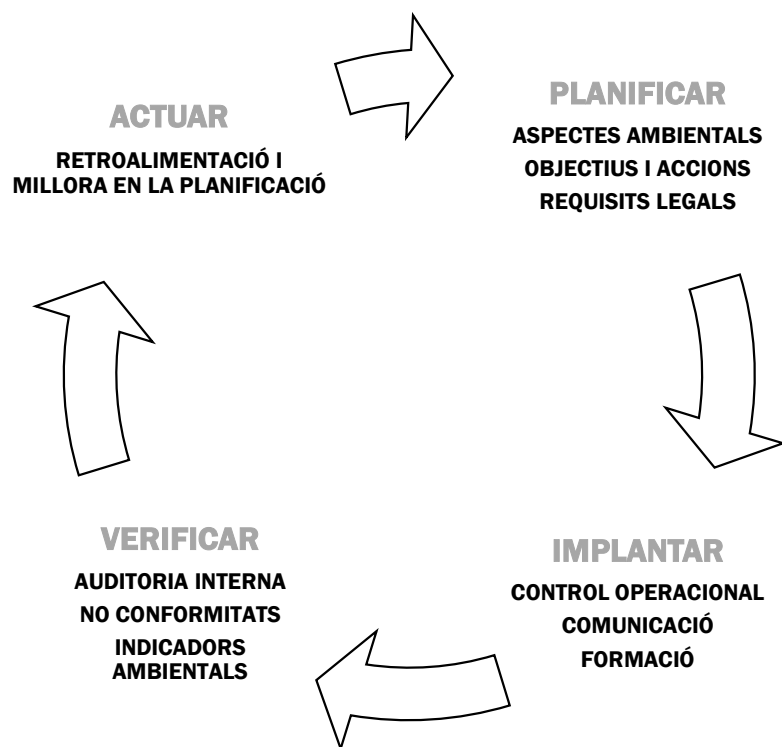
ACTUAR

RETROALIMENTACIÓ I MILLORA EN LA PLANIFICACIÓ

PLANIFICAR

ASPECTES AMBIENTALS
OBJECTIUS I ACCIONS
REQUISITS LEGALS

VERIFICAR

AUDITORIA INTERNA
NO CONFORMITATS
INDICADORS AMBIENTALS

IMPLANTAR

CONTROL OPERACIONAL
COMUNICACIÓ
FORMACIÓ